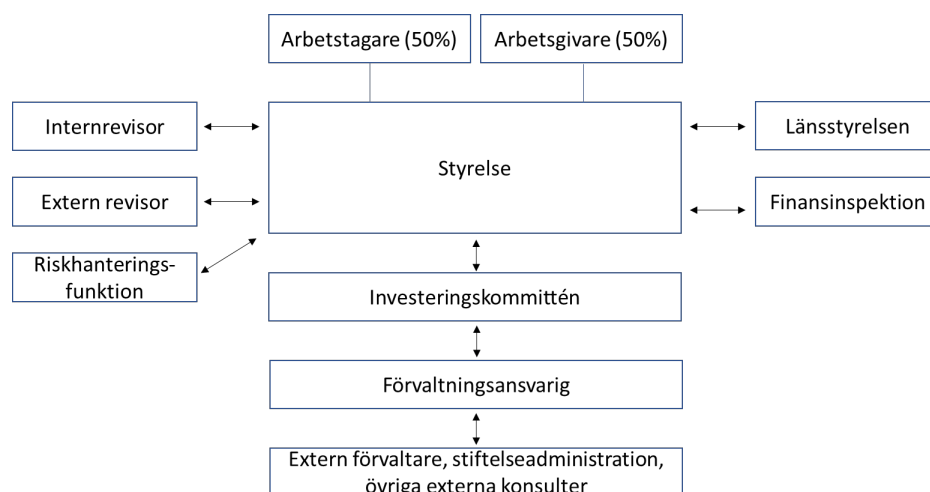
Arbetstagare (50%)

Arbetsgivare (50%)

Internrevisor

Styrelse

Länsstyrelsen

Extern revisor

Finansinspektion

Riskhanteringsfunktion

Investeringskommittén

Förvaltningsansvarig

Extern förvaltare, stiftelseadministration, övriga externa konsulter